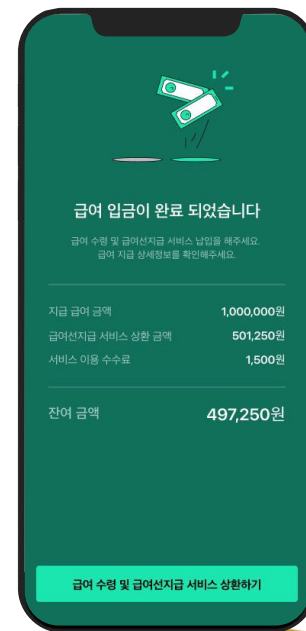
급여 입금이 완료 되었습니다

급여 수령 및 급여선지급 서비스 납입을 해주세요.
급여 지급 상세정보를 확인해주세요.

지급 급여 금액 1,000,000원
급여선지급 서비스 상환 금액 501,250원
서비스 이용 수수료 1,500원

잔여 금액 497,250원

급여 수령 및 급여선지급 서비스 상환하기